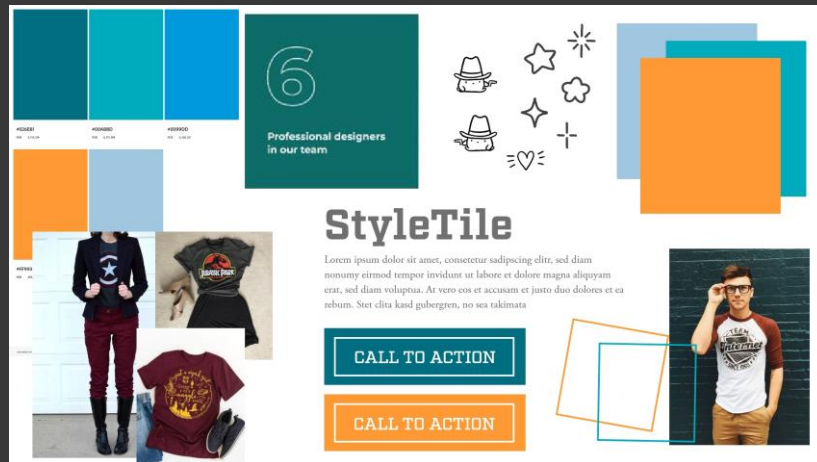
#026E81
#00ABBD
#0099DD

6

Professional designers in our team

StyleTile

Lorem ipsum dolor sit amet, consetetur sadipscing elitr, sed diam nonumy eirmod tempor invidunt ut labore et dolore magna aliquyam erat, sed diam voluptua. At vero eos et accusam et justo duo dolores et ea rebum. Stet clita kasd gubergren, no sea takimata

CALL TO ACTION

CALL TO ACTION

JURASSIC PARK

TEAM